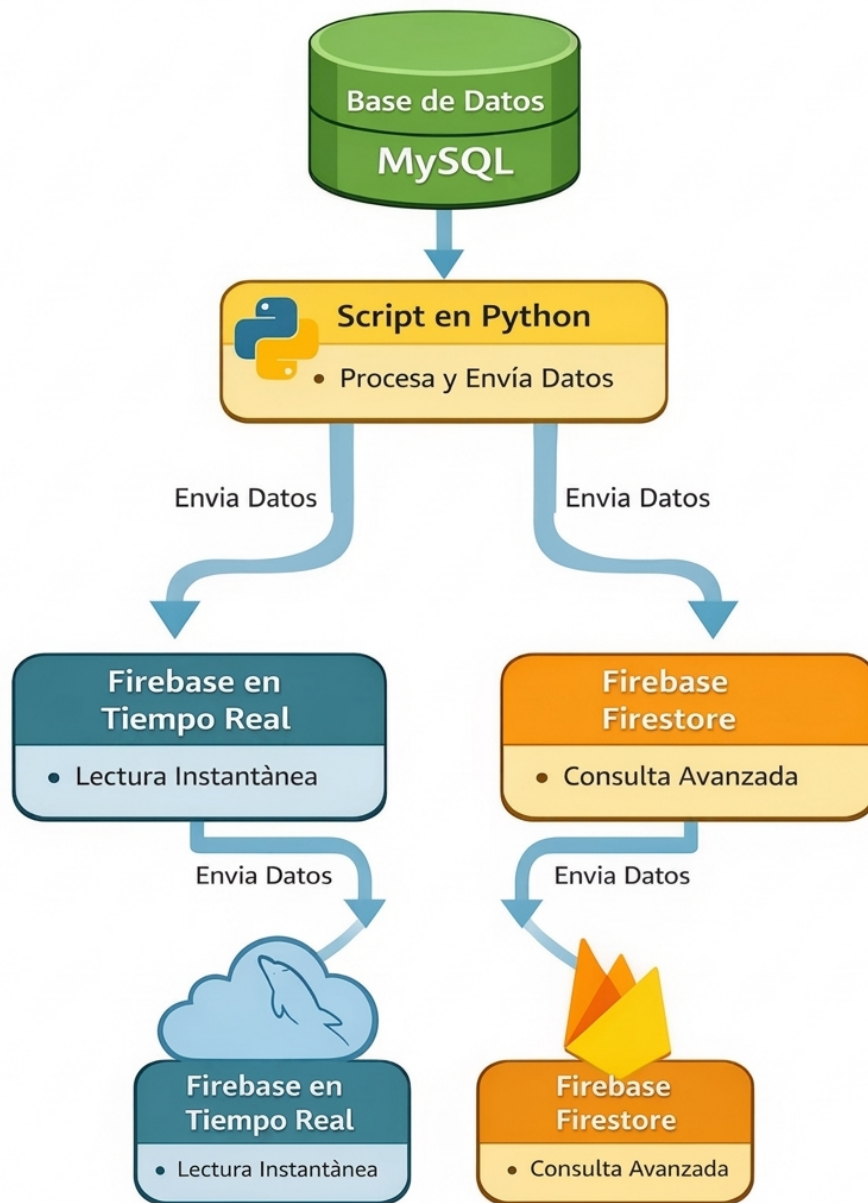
Base de Datos
MySQL

Script en Python
• Procesa y Envía Datos

Envia Datos

Envia Datos

Firebase en Tiempo Real
• Lectura Instantànea

Firebase Firestore
• Consulta Avanzada

Envia Datos

Envia Datos

Firebase en Tiempo Real
• Lectura Instantànea

Firebase Firestore
• Consulta Avanzada